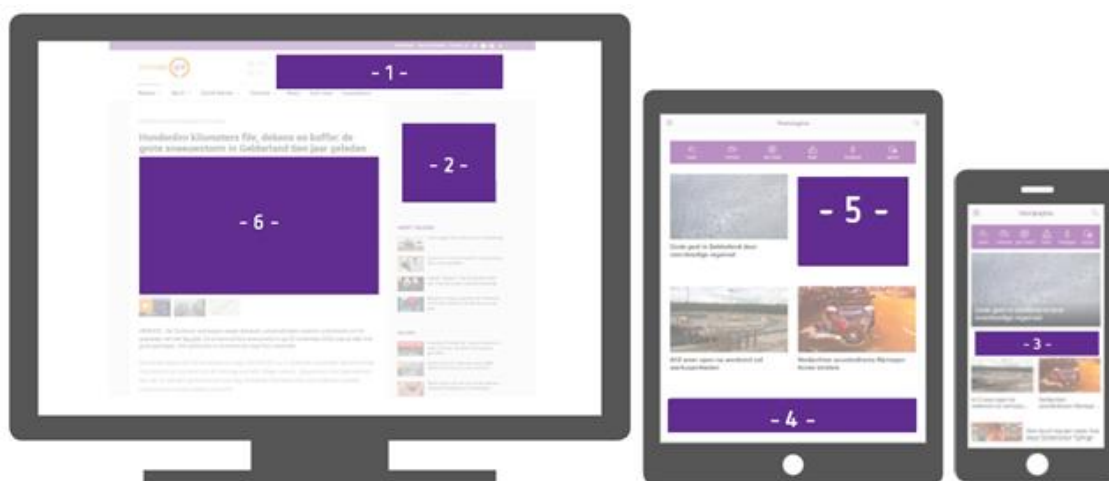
- 1 -

Honderden kilometers file, dekens en koffie: de grote sneeuwstorm in Gelderland tien jaar geleden

- 2 -

- 6 -

Nijmegen

- 5 -

Oude geef in Gelderland door overstroomde tegelzijdig

A50 weer open na weekend vol werkzaamheden

- 4 -

Nijmegen

- 3 -